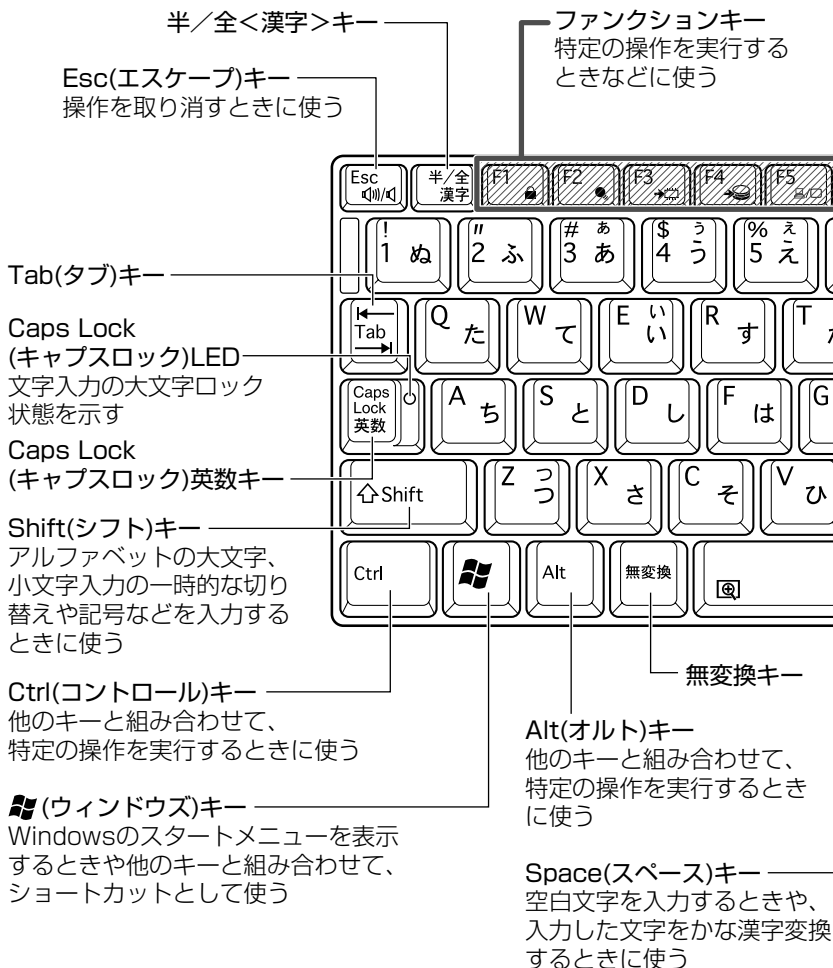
半／全<漢字>キー

Esc(エスケープ)キー
操作を取り消すときに使う

ファンクションキー
特定の操作を実行するときなどに使う

Esc
半/全 漢字
F1
F2
F3
F4
F5

! 1 ぬ
" 2 ふ
# 3 あ ぁ
$ 4 う ぅ
% 5 え ぇ

Tab(タブ)キー

Caps Lock
(キャプスロック)LED
文字入力の大文字ロック状態を示す

Tab
Q た
W て
E い ぃ
R す
T

Caps Lock 英数
A ち
S と
D し
F は
G

Caps Lock
(キャプスロック)英数キー

⇧Shift
Z つ っ
X さ
C そ
V ひ

Shift(シフト)キー
アルファベットの大文字、小文字入力の一時的な切り替えや記号などを入力するときに使う

Ctrl
Alt
無変換

Ctrl(コントロール)キー
他のキーと組み合わせて、特定の操作を実行するときに使う

無変換キー

Alt(オルト)キー
他のキーと組み合わせて、特定の操作を実行するときに使う

(ウィンドウズ)キー
Windowsのスタートメニューを表示するときや他のキーと組み合わせて、ショートカットとして使う

Space(スペース)キー
空白文字を入力するときや、入力した文字をかな漢字変換するときに使う